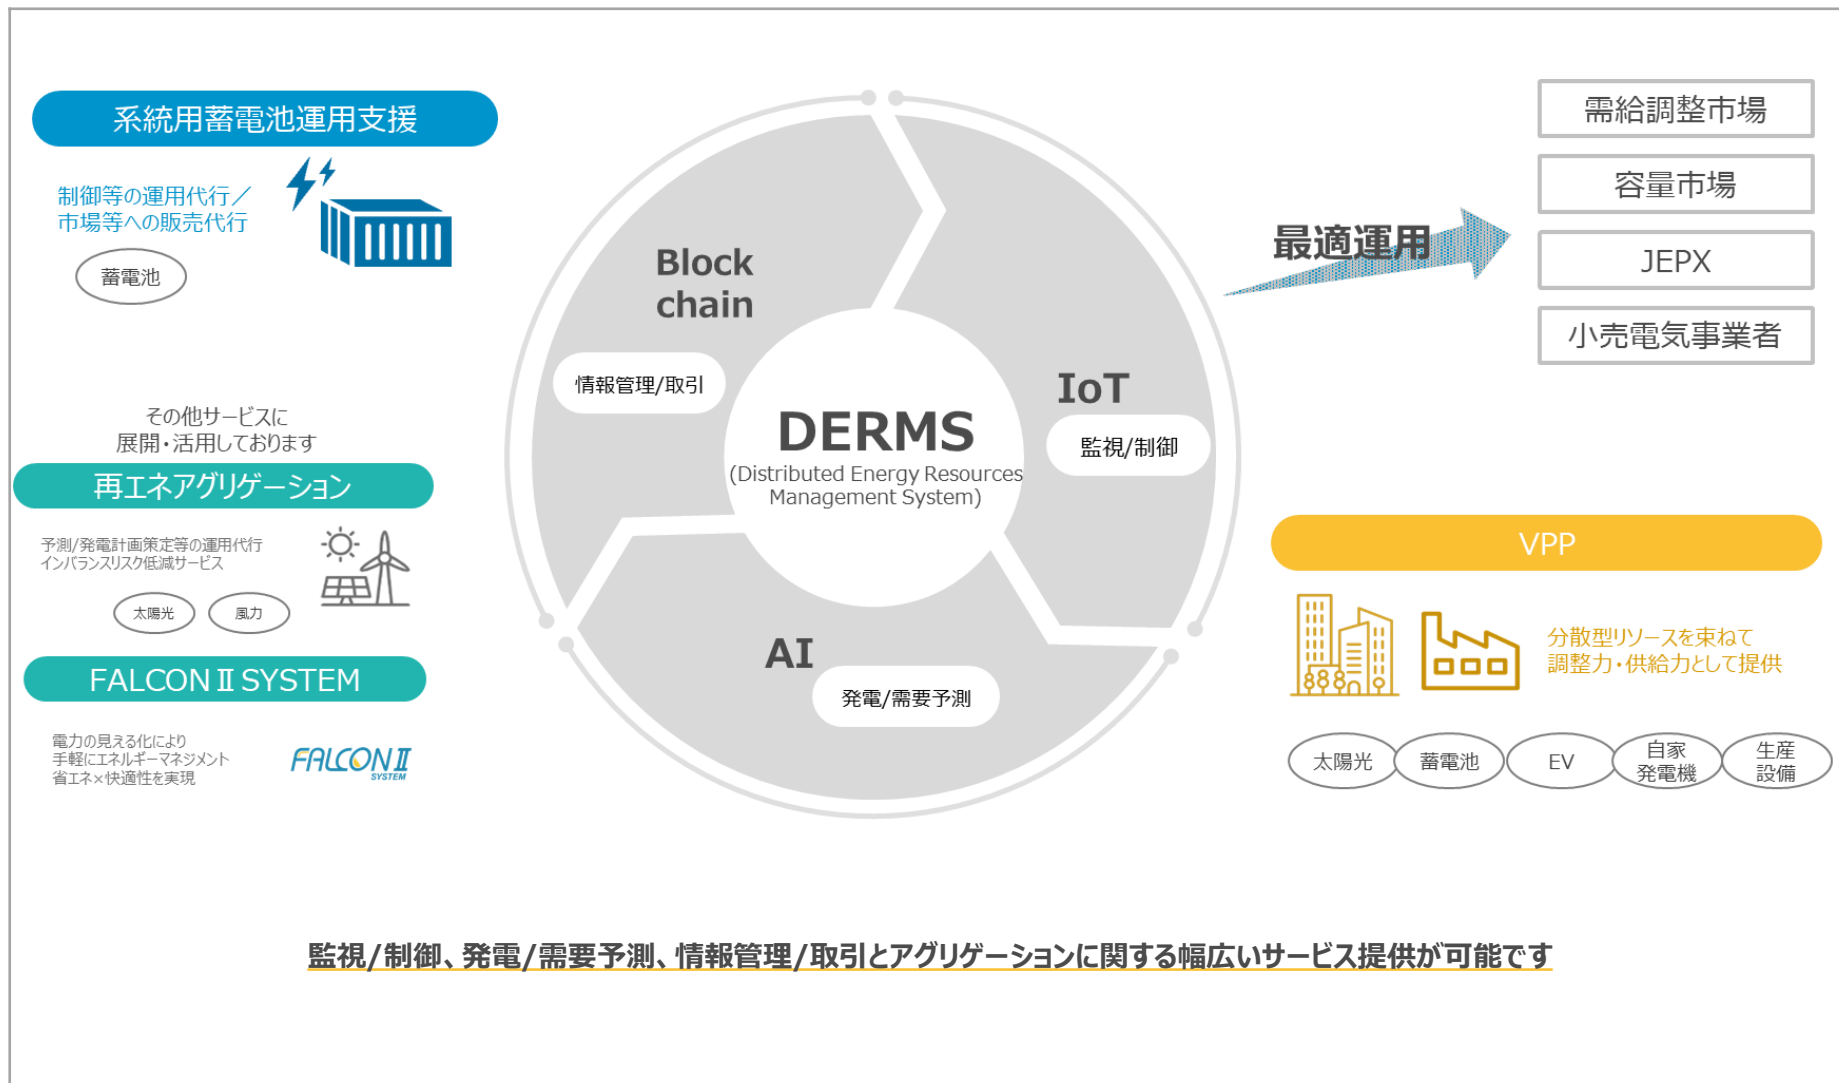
系統用蓄電池運用支援

制御等の運用代行／
市場等への販売代行

蓄電池

その他サービスに
展開・活用しております

再エネアグリゲーション

予測/発電計画策定等の運用代行
インバランスリスク低減サービス

太陽光

風力

FALCON II SYSTEM

電力の見える化により
手軽にエネルギーマネジメント
省エネ×快適性を実現

FALCON II SYSTEM

Block chain

情報管理/取引

DERMS
(Distributed Energy Resources Management System)

IoT

監視/制御

AI

発電/需要予測

最適運用

需給調整市場

容量市場

JEPX

小売電気事業者

VPP

分散型リソースを束ねて
調整力・供給力として提供

太陽光

蓄電池

EV

自家
発電機

生産
設備

監視/制御、発電/需要予測、情報管理/取引とアグリゲーションに関する幅広いサービス提供が可能です